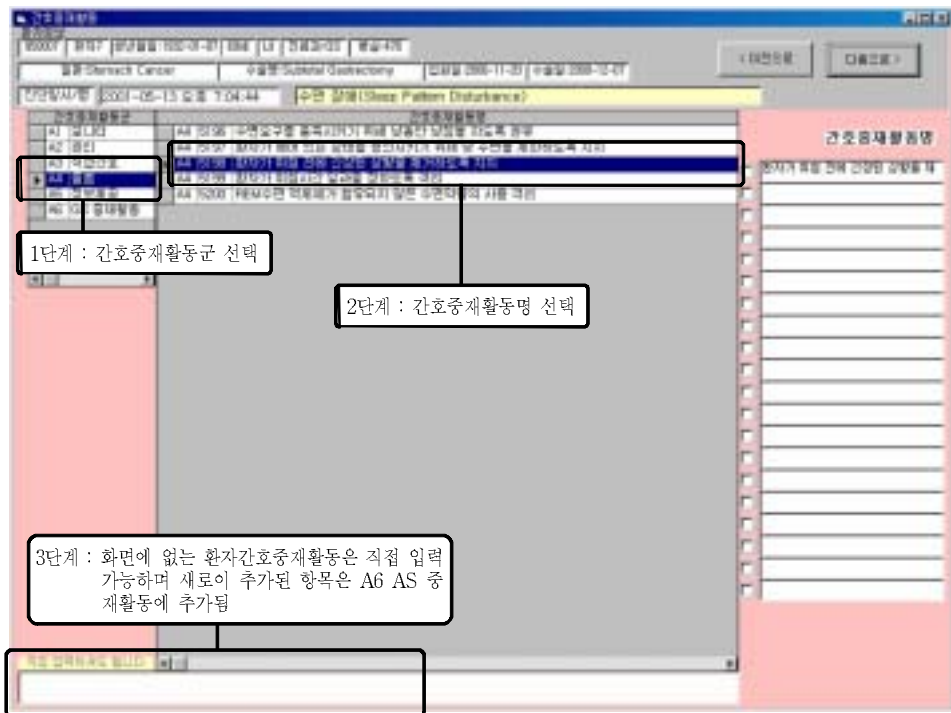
간호중재활동

Stomach Cancer

Subtotal Gastrectomy

2001-05-13 오후 7:04:44

수면 장애(Sleep Pattern Disturbance)

< 이전으로

다음으로 >

간호중재활동군

A1 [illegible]

A2 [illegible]

A3 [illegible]

A4 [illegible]

A5 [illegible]

A6 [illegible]

간호중재활동명

A4 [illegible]

A4 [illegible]

A4 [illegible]

A4 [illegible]

A4 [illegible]

간호중재활동명

1단계 : 간호중재활동군 선택

2단계 : 간호중재활동명 선택

3단계 : 화면에 없는 환자간호중재활동은 직접 입력 가능하며 새로이 추가된 항목은 A6 AS 중재활동에 추가됨

직접 입력하시면 됩니다.